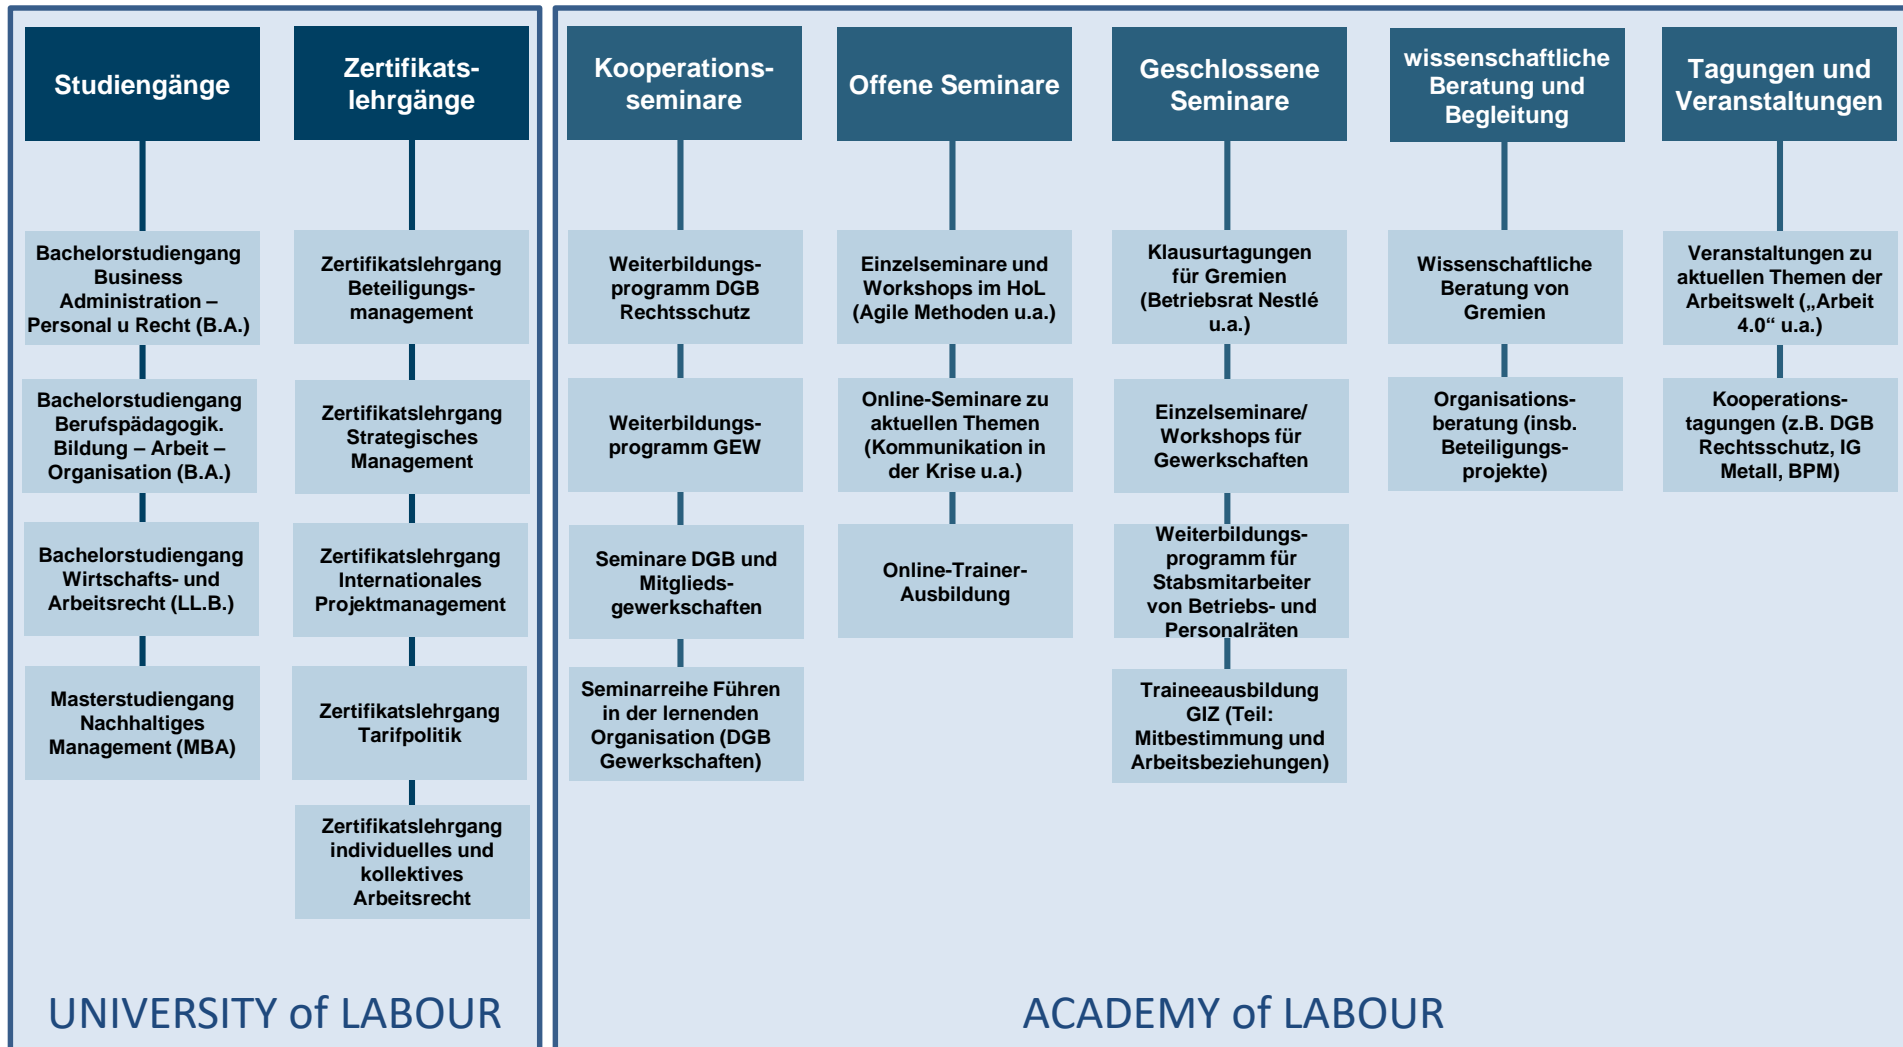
Studiengänge

Bachelorstudiengang Business Administration – Personal u Recht (B.A.)

Bachelorstudiengang Berufspädagogik. Bildung – Arbeit – Organisation (B.A.)

Bachelorstudiengang Wirtschafts- und Arbeitsrecht (LL.B.)

Masterstudiengang Nachhaltiges Management (MBA)

Zertifikatslehrgänge

Zertifikatslehrgang Beteiligungsmanagement

Zertifikatslehrgang Strategisches Management

Zertifikatslehrgang Internationales Projektmanagement

Zertifikatslehrgang Tarifpolitik

Zertifikatslehrgang individuelles und kollektives Arbeitsrecht

UNIVERSITY of LABOUR

Kooperationsseminare

Weiterbildungsprogramm DGB Rechtsschutz

Weiterbildungsprogramm GEW

Seminare DGB und Mitgliedsgewerkschaften

Seminarreihe Führen in der lernenden Organisation (DGB Gewerkschaften)

Offene Seminare

Einzelseminare und Workshops im HoL (Agile Methoden u.a.)

Online-Seminare zu aktuellen Themen (Kommunikation in der Krise u.a.)

Online-Trainer-Ausbildung

Geschlossene Seminare

Klausurtagungen für Gremien (Betriebsrat Nestlé u.a.)

Einzelseminare/ Workshops für Gewerkschaften

Weiterbildungsprogramm für Stabsmitarbeiter von Betriebs- und Personalräten

Traineeausbildung GIZ (Teil: Mitbestimmung und Arbeitsbeziehungen)

wissenschaftliche Beratung und Begleitung

Wissenschaftliche Beratung von Gremien

Organisationsberatung (insb. Beteiligungsprojekte)

Tagungen und Veranstaltungen

Veranstaltungen zu aktuellen Themen der Arbeitswelt („Arbeit 4.0“ u.a.)

Kooperationstagungen (z.B. DGB Rechtsschutz, IG Metall, BPM)

ACADEMY of LABOUR